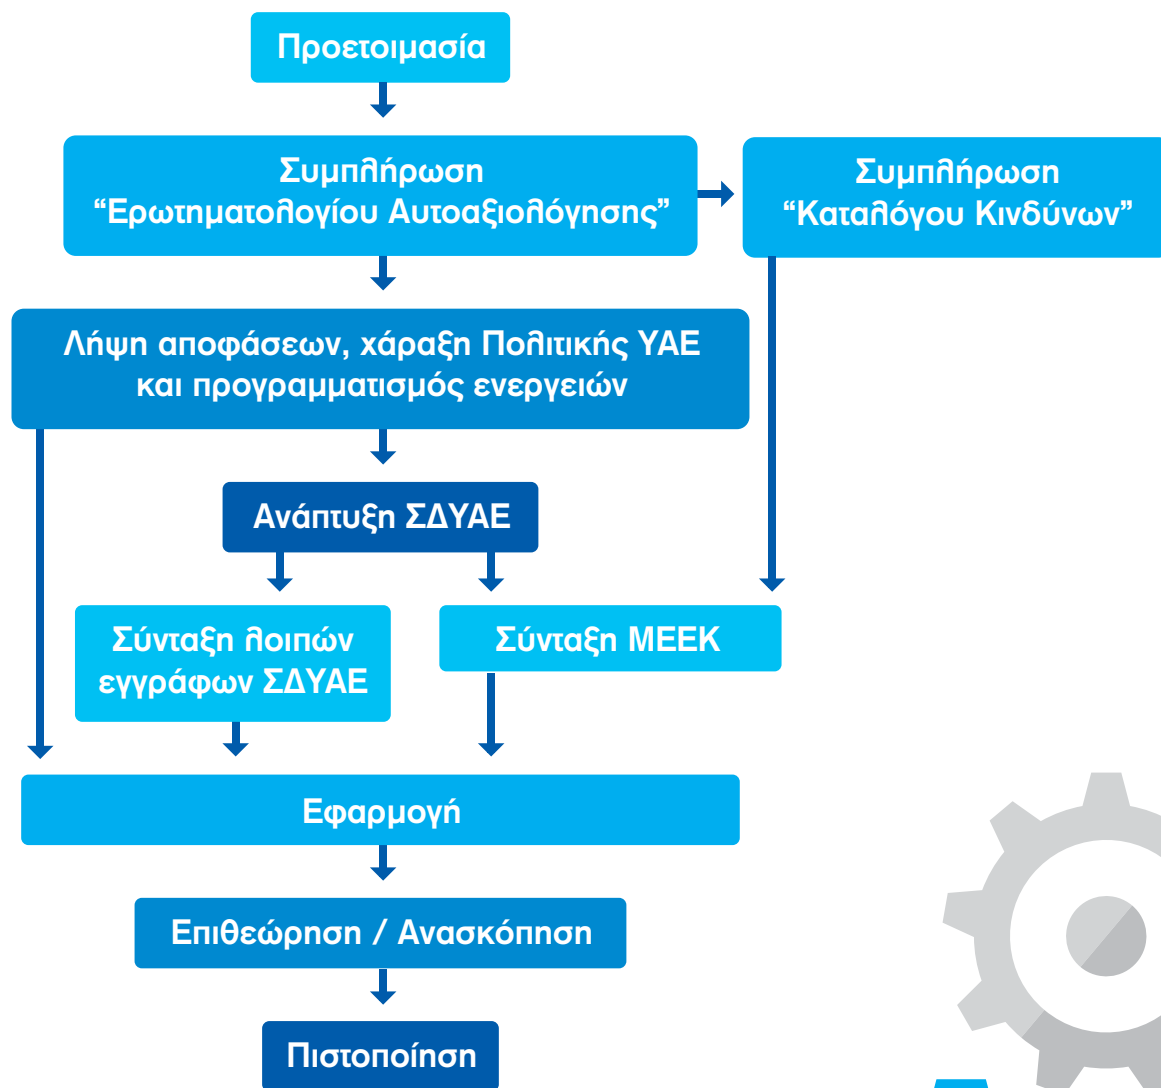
Προετοιμασία

Συμπλήρωση
“Ερωτηματολογίου Αυτοαξιολόγησης”

Συμπλήρωση
“Καταλόγου Κινδύνων”

Λήψη αποφάσεων, χάραξη Πολιτικής ΥΑΕ και προγραμματισμός ενεργειών

Ανάπτυξη ΣΔΥΑΕ

Σύνταξη λοιπών εγγράφων ΣΔΥΑΕ

Σύνταξη ΜΕΕΚ

Εφαρμογή

Επιθεώρηση / Ανασκόπηση

Πιστοποίηση